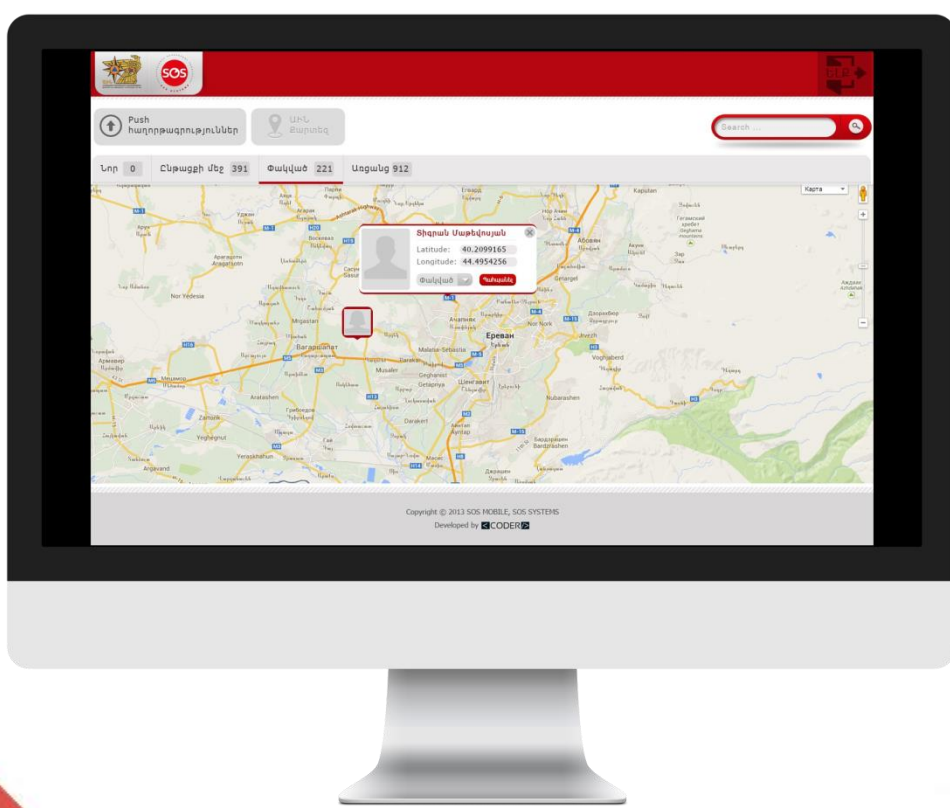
SOS

Push հաղորդագրություններ

Ամե քարտեզ

Search ...

Նոր 0

Ընթացքի մեջ 391

Փակված 221

Առցանց 912

Карта

Տիգրան Մաթևոսյան

Latitude: 40.2099165

Longitude: 44.4954256

Փակված

Պահպանել

Nor Yedesia

Ереван

Malatia-Sebastia

Musaler

Geghanist

Getapnya

Aratashen

Zamanlu

Yeghegnut

Darakert

Ayntap

Argavand

Nor Nork

Voghjaberd

Nubarashen

Bardzrashen

Gerlangel

Kaputan

Copyright © 2013 SOS MOBILE, SOS SYSTEMS

Developed by CODER